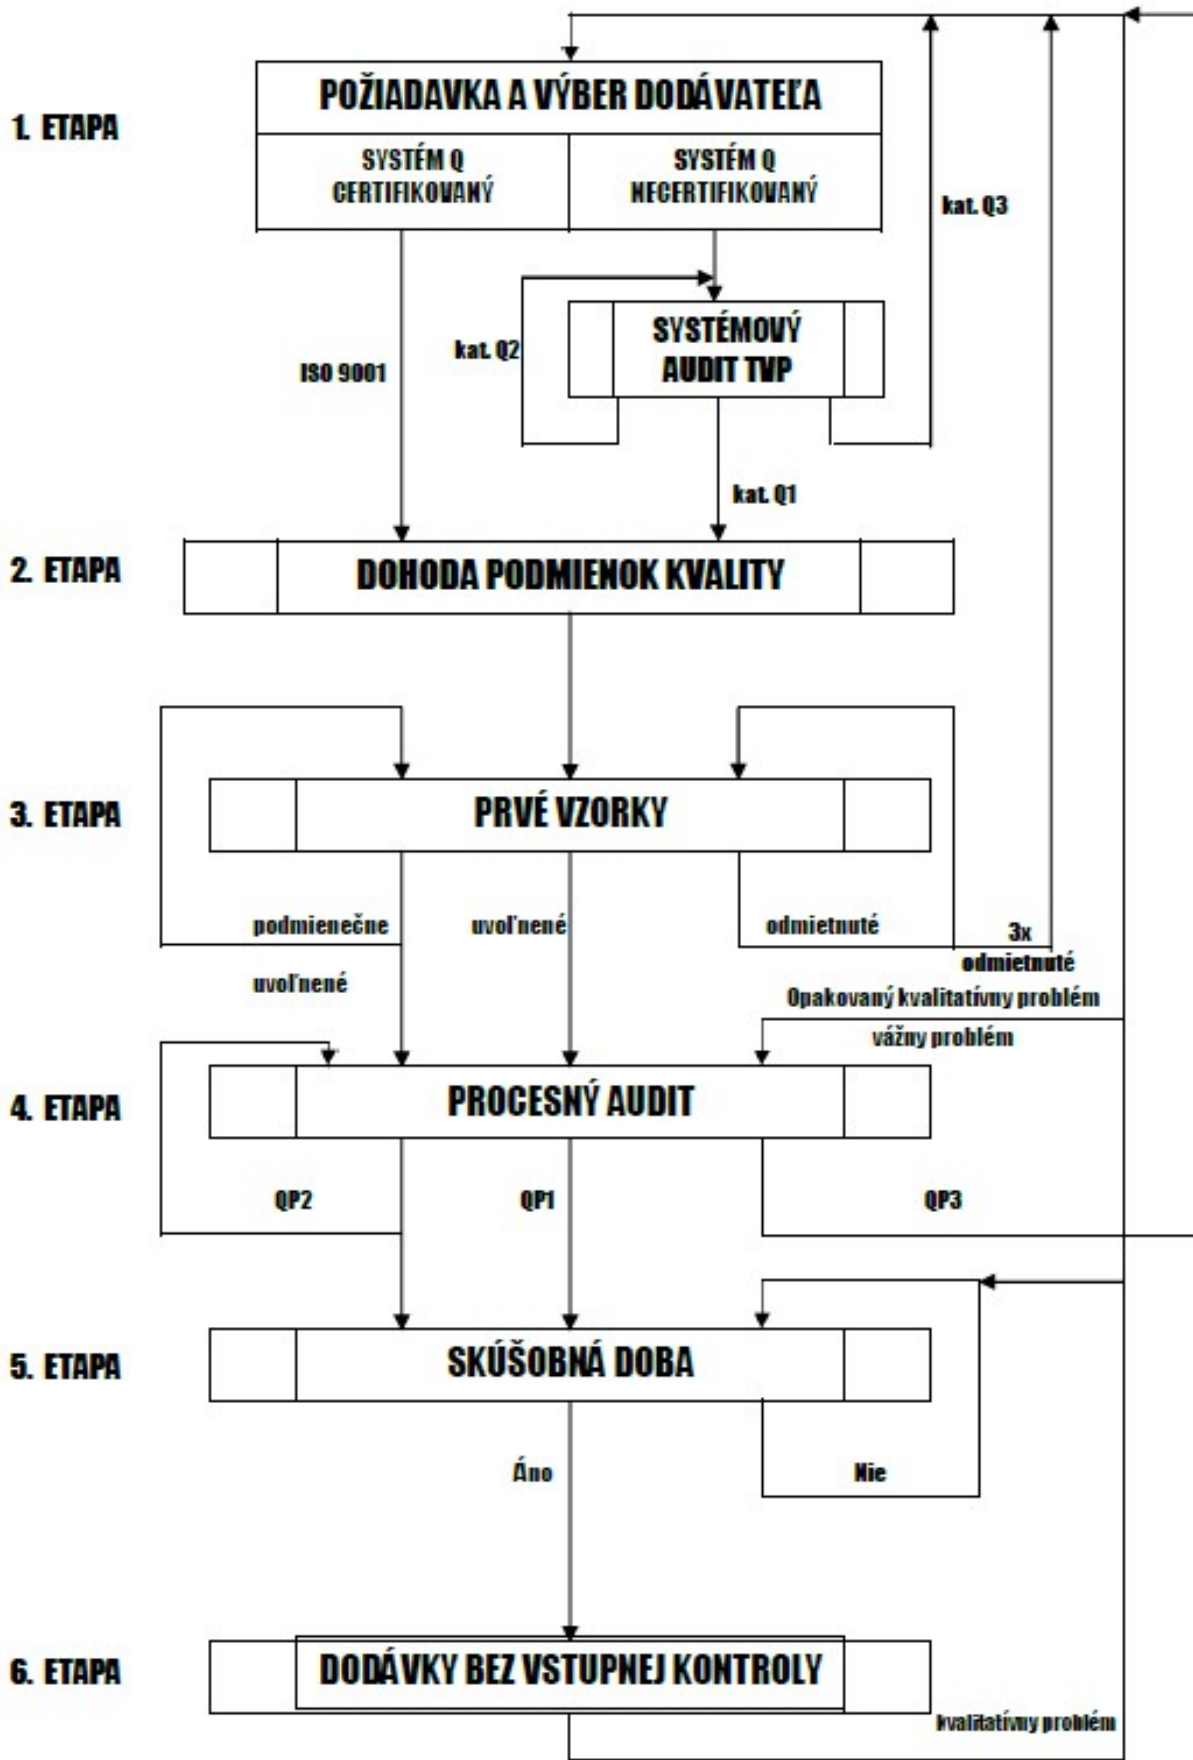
1. ETAPA

POŽIADAVKA A VÝBER DODÁVATEĽA

SYSTÉM Q CERTIFIKOVANÝ

SYSTÉM Q NECERTIFIKOVANÝ

kat. Q3

SYSTÉMOVÝ AUDIT TVP

kat. Q2

ISO 9001

kat. Q1

2. ETAPA

DOHODA PODMIENOK KVALITY

3. ETAPA

PRVÉ VZORKY

podmienečne

uvoľnené

uvoľnené

odmietnuté

3x odmietnuté

Opakovaný kvalitatívny problém

vážny problém

4. ETAPA

PROCESNÝ AUDIT

QP2

QP1

QP3

5. ETAPA

SKÚŠOBNÁ DOBA

Áno

Nie

6. ETAPA

DODÁVKY BEZ VSTUPNEJ KONTROLY

kvalitatívny problém